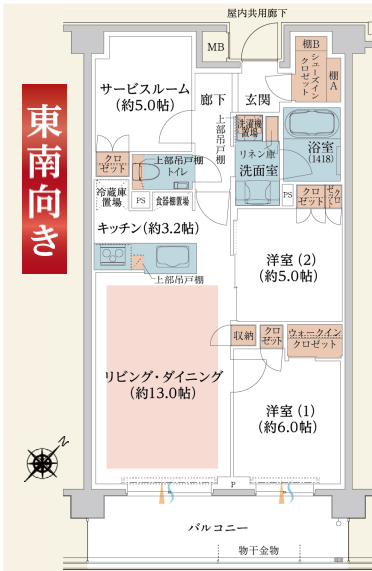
屋内共用廊下

MB

棚B

シューズインクロゼット

棚A

東南向き

サービスルーム
(約5.0帖)

廊下

上部吊戸棚

玄関

洗濯機置場

リネン庫

浴室
(1418)

洗面室

クロゼット

上部吊戸棚
トイレ

冷蔵庫置場

PS

食器棚置場

PS

クロゼット

クロゼット

キッチン(約3.2帖)

上部吊戸棚

洋室(2)
(約5.0帖)

収納

クロゼット

ウォークインクロゼット

リビング・ダイニング
(約13.0帖)

洋室(1)
(約6.0帖)

P

バルコニー

物干金物